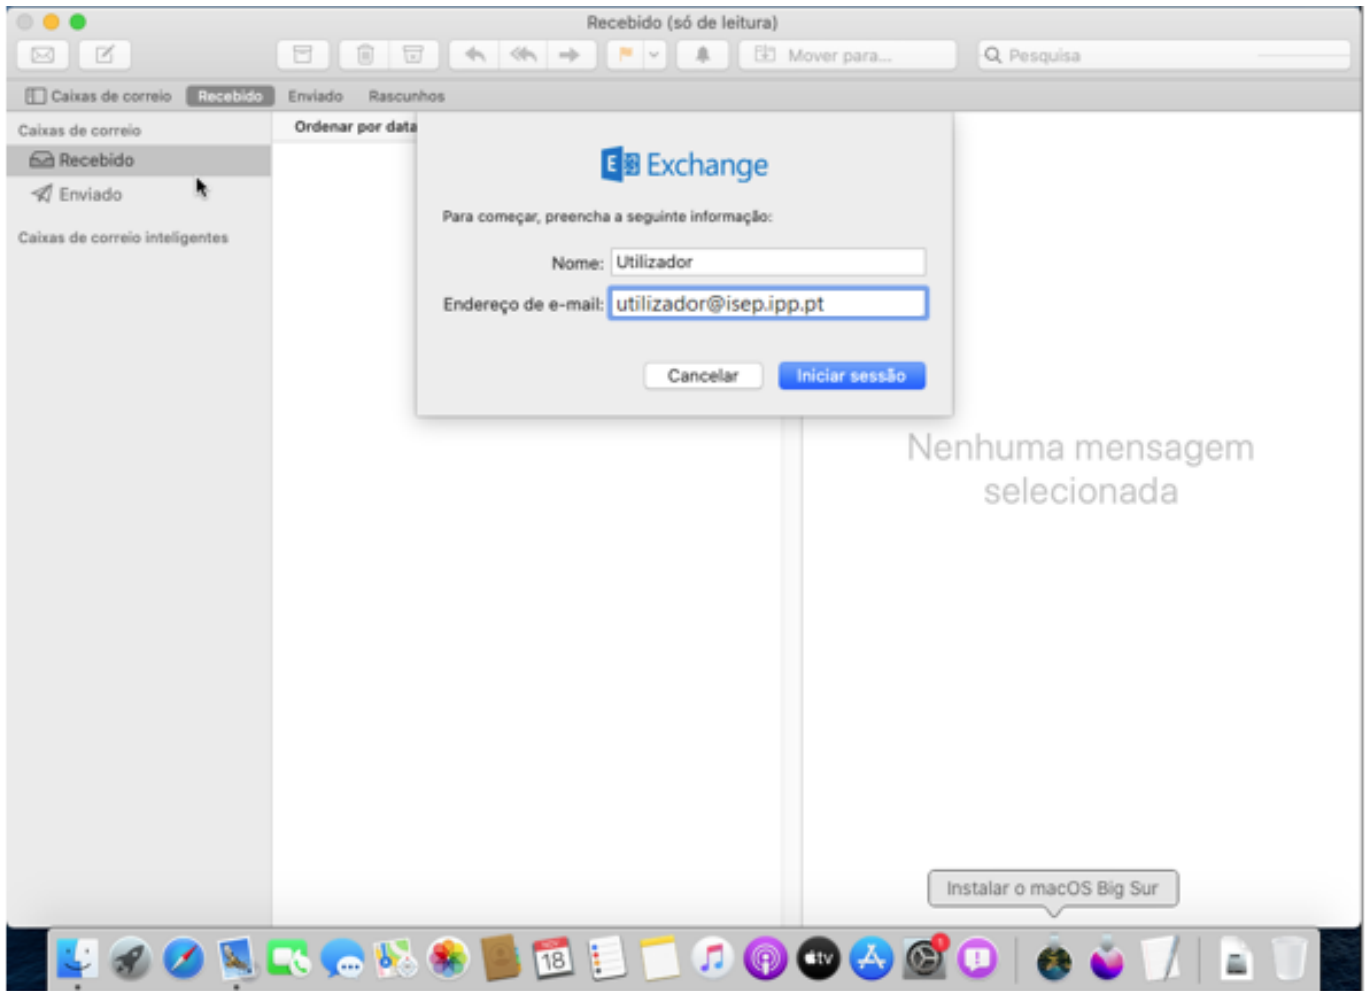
Recebido (só de leitura)

Mover para...

Pesquisa

Caixas de correio Recebido Enviado Rascunhos

Caixas de correio

Recebido

Enviado

Caixas de correio inteligentes

Ordenar por data

Exchange

Para começar, preencha a seguinte informação:

Nome: Utilizador

Endereço de e-mail: utilizador@isep.ipp.pt

Cancelar

Iniciar sessão

Nenhuma mensagem selecionada

Instalar o macOS Big Sur

18

tv